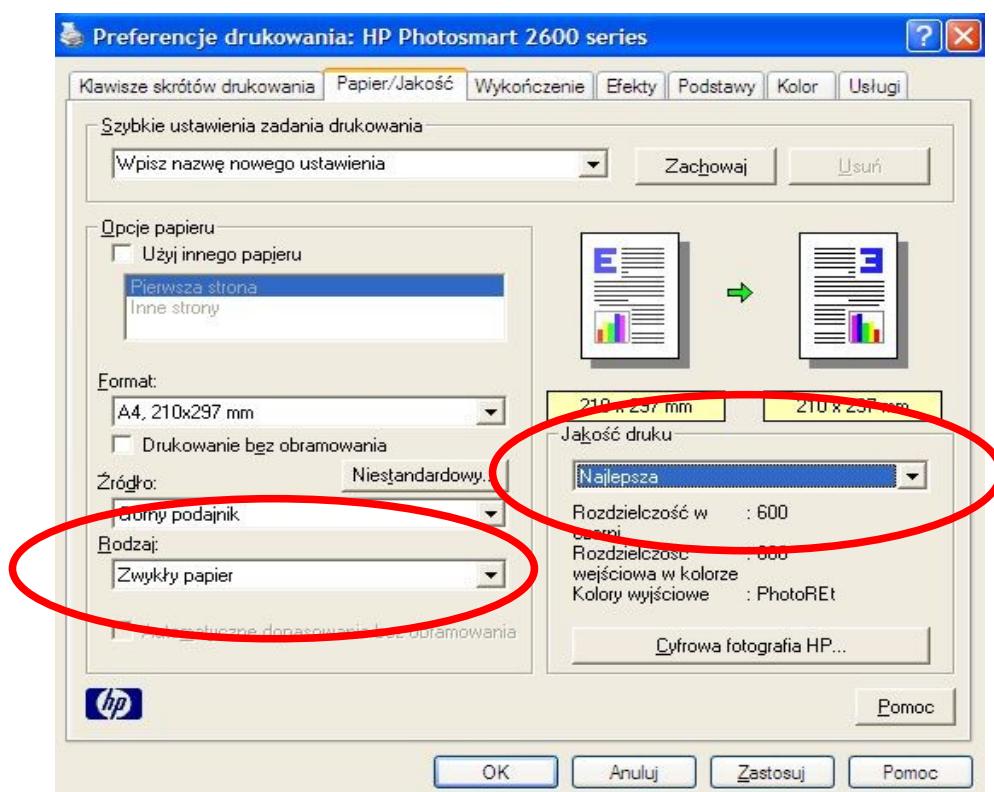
Preferencje drukowania: HP Photosmart 2600 series

Klawisze skrótów drukowania | Papier/Jakość | Wykończenie | Efekty | Podstawy | Kolor | Usługi

Szybkie ustawienia zadania drukowania
Wpisz nazwę nowego ustawienia
Zachowaj
Usuń

Opcje papieru
Użyj innego papieru
Pierwsza strona
Inne strony

Format:
A4, 210x297 mm
Drukowanie bez obramowania
Źródło:
Niestandardowy...
Górny podajnik
Rodzaj:
Zwykły papier
Automatyczne dopasowanie bez obramowania

210 x 297 mm
210 x 297 mm

Jakość druku
Najlepsza
Rozdzielczość w czerni : 600
Rozdzielczość wejściowa w kolorze : 600
Kolory wyjściowe : PhotoREt
Cyfrowa fotografia HP...

hp
Pomoc

OK
Anuluj
Zastosuj
Pomoc